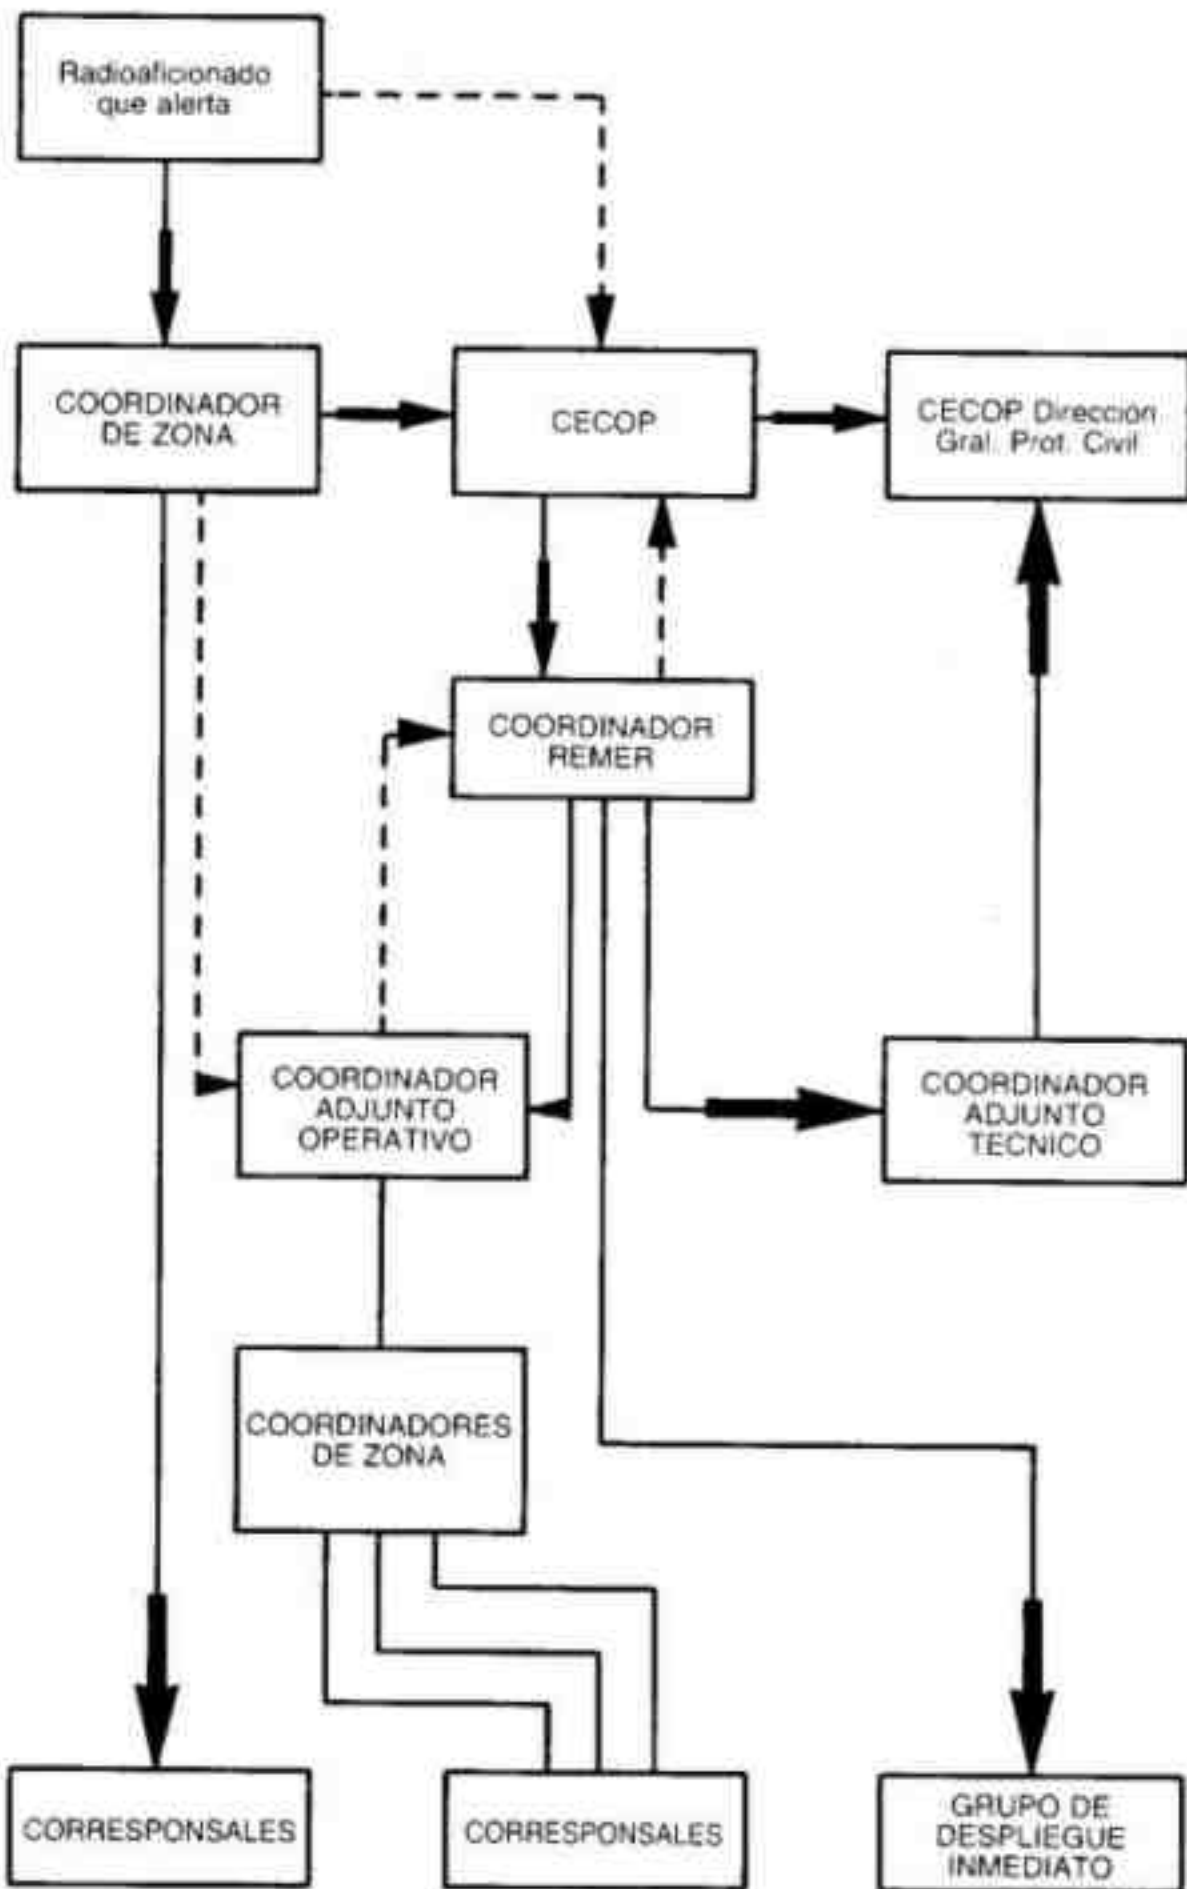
Radioaficionado que alerta

COORDINADOR DE ZONA

CECOP

CECOP Dirección Gral. Prot. Civil

COORDINADOR REMER

COORDINADOR ADJUNTO OPERATIVO

COORDINADOR ADJUNTO TECNICO

COORDINADORES DE ZONA

CORRESPONSALES

CORRESPONSALES

GRUPO DE DESPLIEGUE INMEDIATO